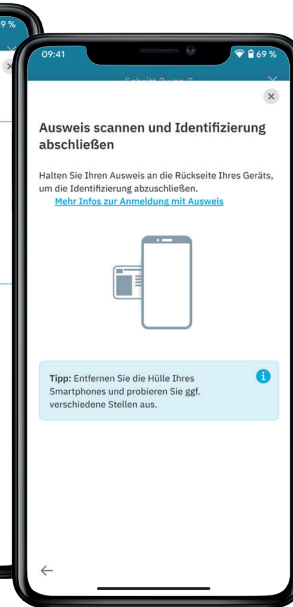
69 %

09:41

69 %

Schritt 3 von 3

Ausweis scannen und Identifizierung abschließen

Halten Sie Ihren Ausweis an die Rückseite Ihres Geräts, um die Identifizierung abzuschließen.

Mehr Infos zur Anmeldung mit Ausweis

Tipp: Entfernen Sie die Hülle Ihres Smartphones und probieren Sie ggf. verschiedene Stellen aus.